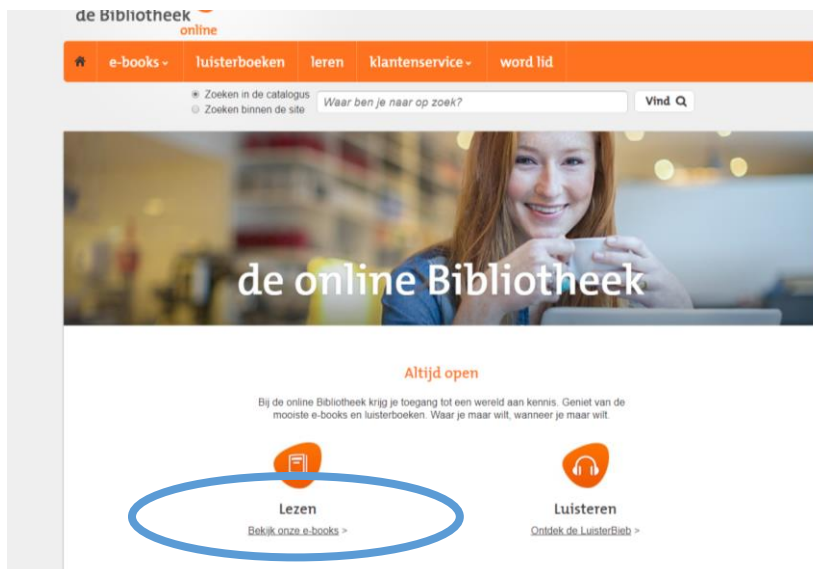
de Bibliotheek
online

e-books luisterboeken leren klantenservice word lid

Zoeken in de catalogus
Zoeken binnen de site
Waar ben je naar op zoek?
Vind

de online Bibliotheek

Altijd open

Bij de online Bibliotheek krijg je toegang tot een wereld aan kennis. Geniet van de mooiste e-books en luisterboeken. Waar je maar wilt, wanneer je maar wilt.

Lezen
Bekijk onze e-books >

Luisteren
Ontdek de LuisterBieb >